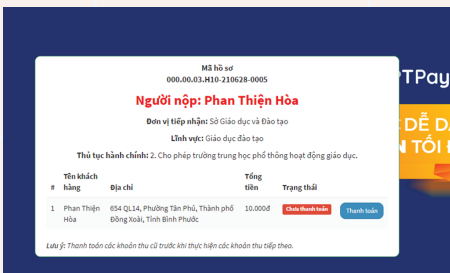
Mã hồ sơ
000.00.03.H10-210628-0005

Người nộp: Phan Thiện Hòa

Đơn vị tiếp nhận: Sở Giáo dục và Đào tạo

Lĩnh vực: Giáo dục Đào tạo

Thủ tục hành chính: 2. Cho phép trường trung học phổ thông hoạt động giáo dục.

| # | Tên khách hàng | Địa chỉ | Tổng tiền | Trạng thái | |
|---|---|---|---|---|---|
| 1 | Phan Thiện Hòa | 654 QL14, Phường Tân Phú, Thành phố Đồng Xoài, Tỉnh Bình Phước | 10.000đ | Chưa thanh toán | Thanh toán |

Lưu ý: Thanh toán các khoản thu cũ trước khi thực hiện các khoản thu tiếp theo.

TPay
DỄ D
N TỐI